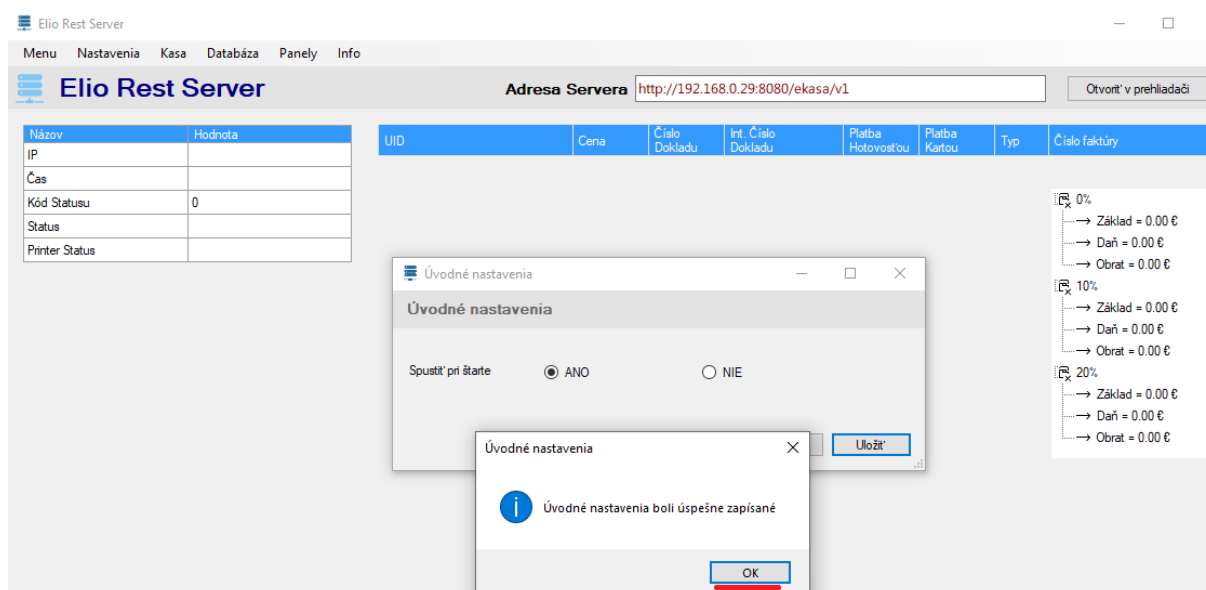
Elio Rest Server

Menu Nastavenia Kasa Databáza Panely Info

Elio Rest Server

Adresa Servera http://192.168.0.29:8080/ekasa/v1

Otvoriť v prehliadači

| Názov | Hodnota |
|---|---|
| IP | |
| Čas | |
| Kód Statusu | 0 |
| Status | |
| Printer Status | |

| UID | Cena | Číslo Dokladu | Int. Číslo Dokladu | Platba Hotovosťou | Platba Kartou | Typ | Číslo faktúry |
|---|---|---|---|---|---|---|---|

0%
Základ = 0.00 €
Daň = 0.00 €
Obrat = 0.00 €
10%
Základ = 0.00 €
Daň = 0.00 €
Obrat = 0.00 €
20%
Základ = 0.00 €
Daň = 0.00 €
Obrat = 0.00 €

Úvodné nastavenia

Úvodné nastavenia

Spustiť pri štarte
ANO
NIE

Uložiť

Úvodné nastavenia

Úvodné nastavenia boli úspešne zapísané

OK